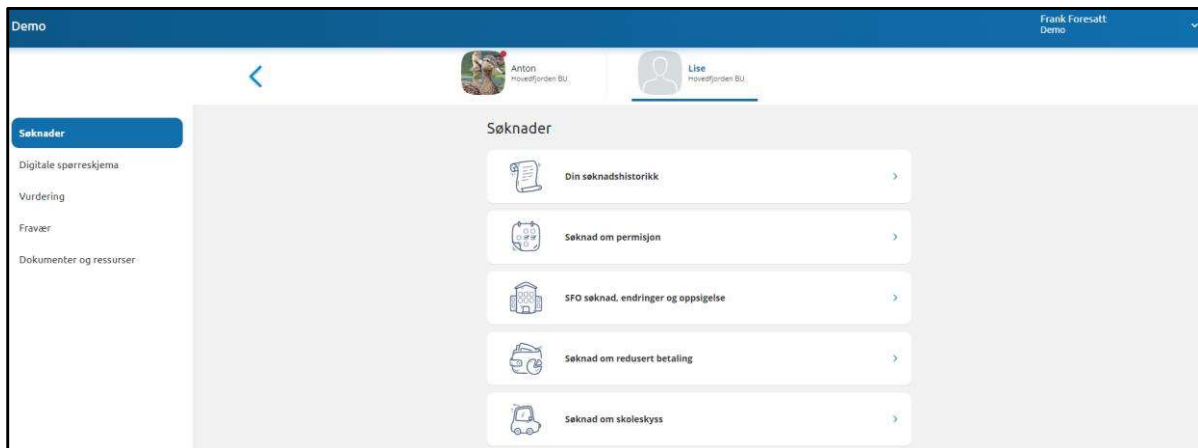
Demo

Frank Foresatt
Demo

Anton
Hovedfjorden BU

Lise
Hovedfjorden BU

Søknader

Digitale spørreskjema

Vurdering

Fravær

Dokumenter og ressurser

Søknader

Din søknadshistorikk

Søknad om permisjon

SFO søknad, endringer og oppsigelse

Søknad om redusert betaling

Søknad om skoleskyss